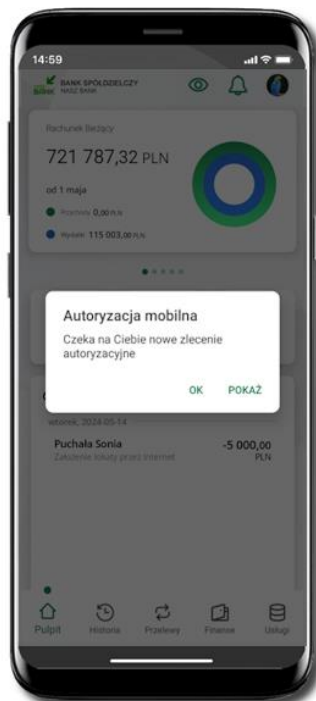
14:59

BANK SPÓŁDZIELCZY
NASZ BANK

Rachunek Bieżący

721 787,32 PLN

od 1 maja

Przychody 0,00 PLN

Wydatki 115 003,00 PLN

Autoryzacja mobilna

Czeka na Ciebie nowe zlecenie autoryzacyjne

OK POKAŻ

wtorek, 2024-05-14

Puchała Sonia -5 000,00 PLN
Założenie lokaty przez Internet

Pulpit Historia Przelewy Finanse Usługi